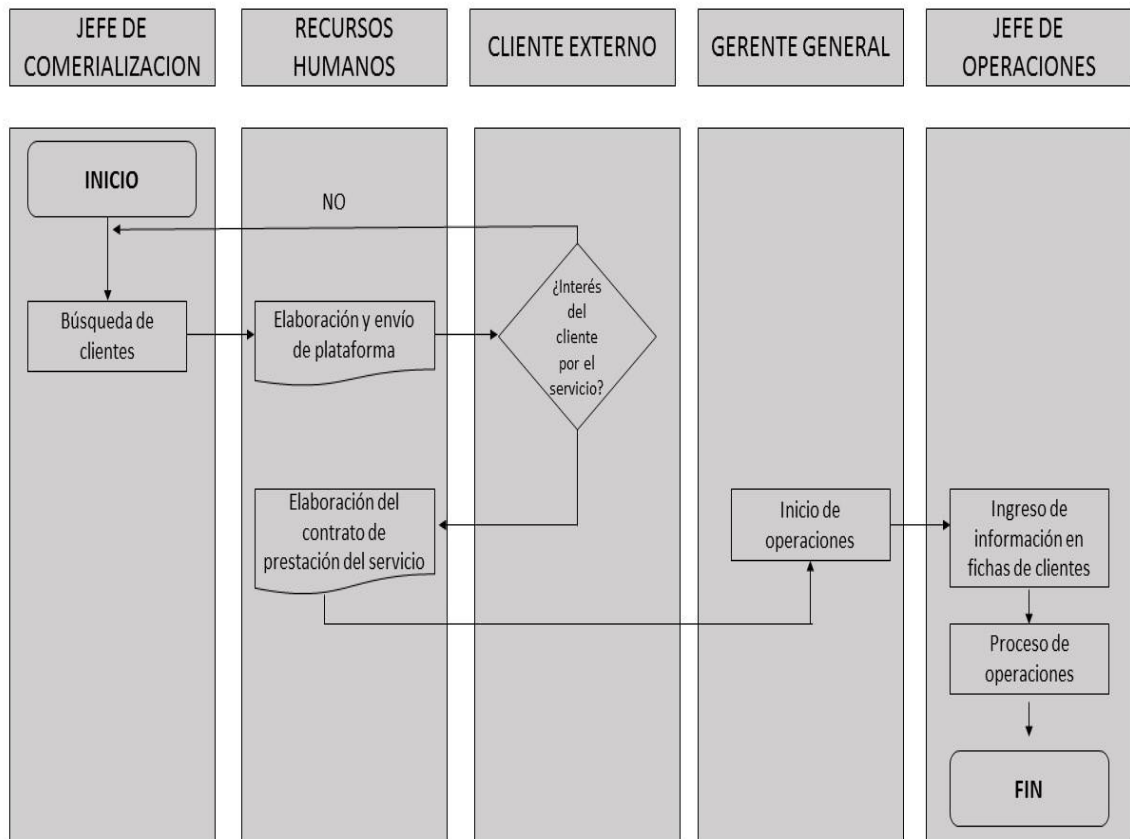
JEFE DE COMERIALIZACION

RECURSOS HUMANOS

CLIENTE EXTERNO

GERENTE GENERAL

JEFE DE OPERACIONES

INICIO

NO

Búsqueda de clientes

Elaboración y envío de plataforma

¿Interés del cliente por el servicio?

Elaboración del contrato de prestación del servicio

Inicio de operaciones

Ingreso de información en fichas de clientes

Proceso de operaciones

FIN